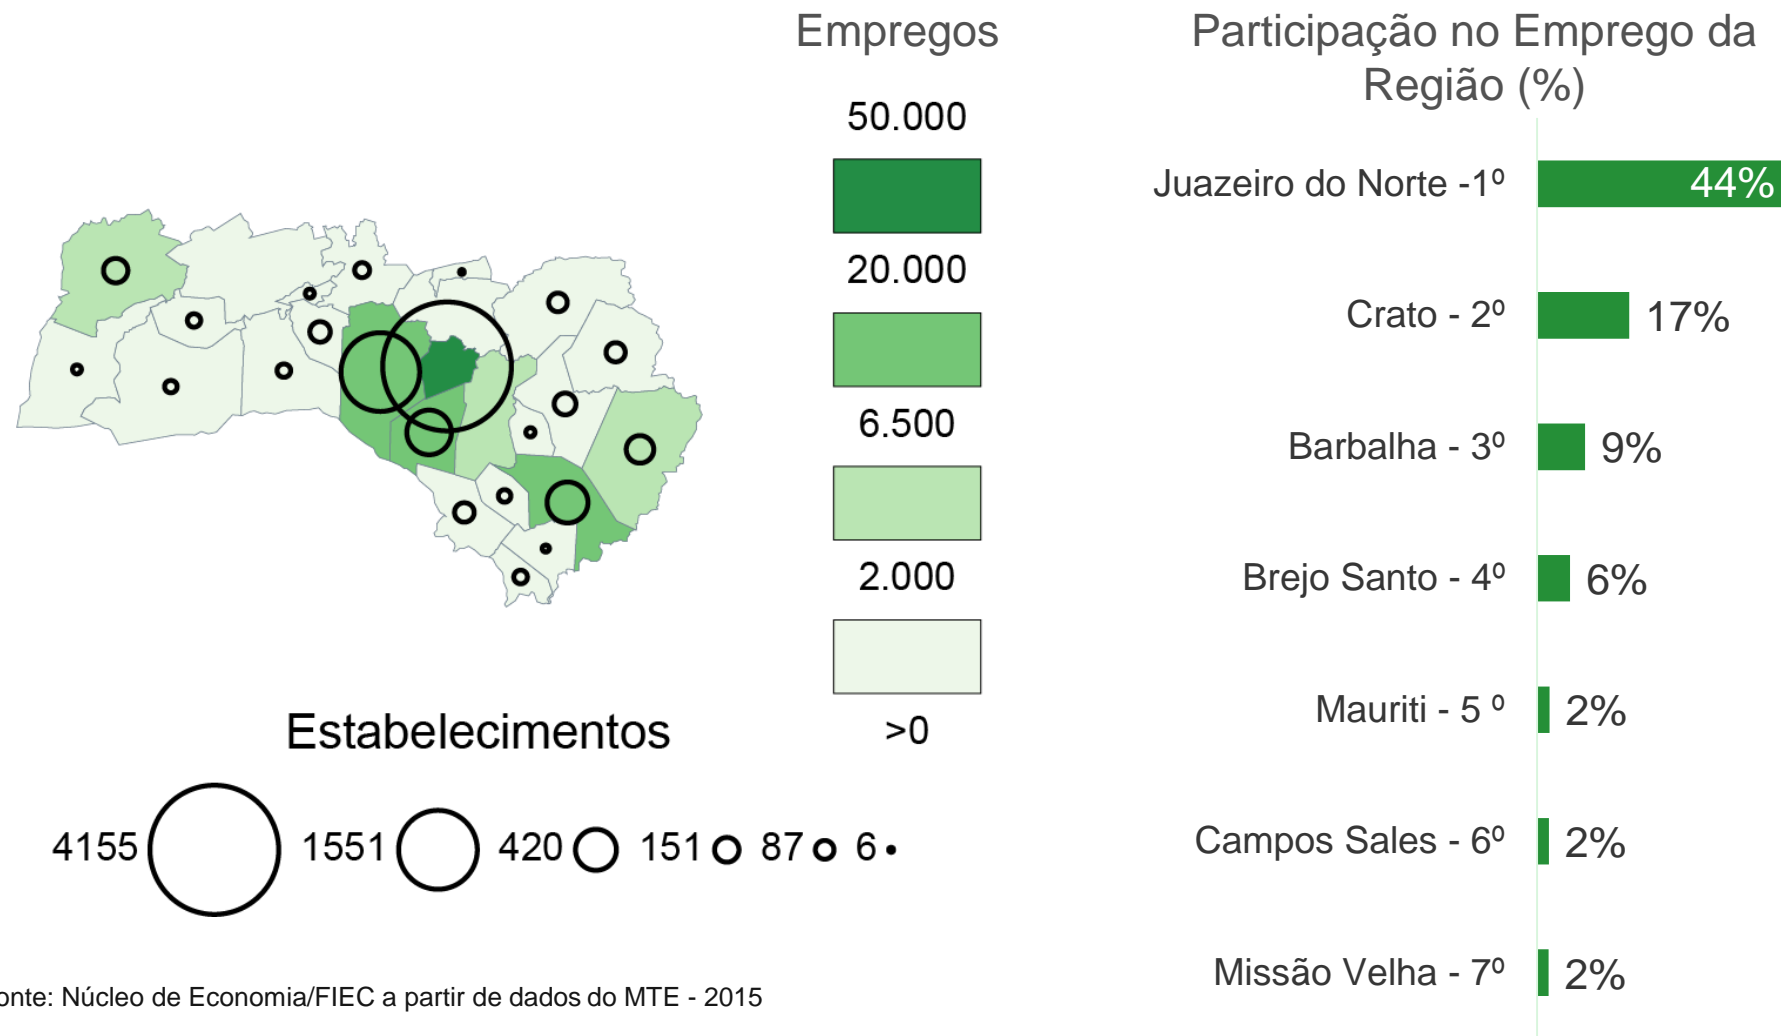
Empregos

50.000

20.000

6.500

2.000

>0

Participação no Emprego da Região (%)

Juazeiro do Norte -1º 44%

Crato - 2º 17%

Barbalha - 3º 9%

Brejo Santo - 4º 6%

Mauriti - 5 º 2%

Campos Sales - 6º 2%

Missão Velha - 7º 2%

Estabelecimentos

4155 1551 420 151 87 6

onte: Núcleo de Economia/FIEC a partir de dados do MTE - 2015